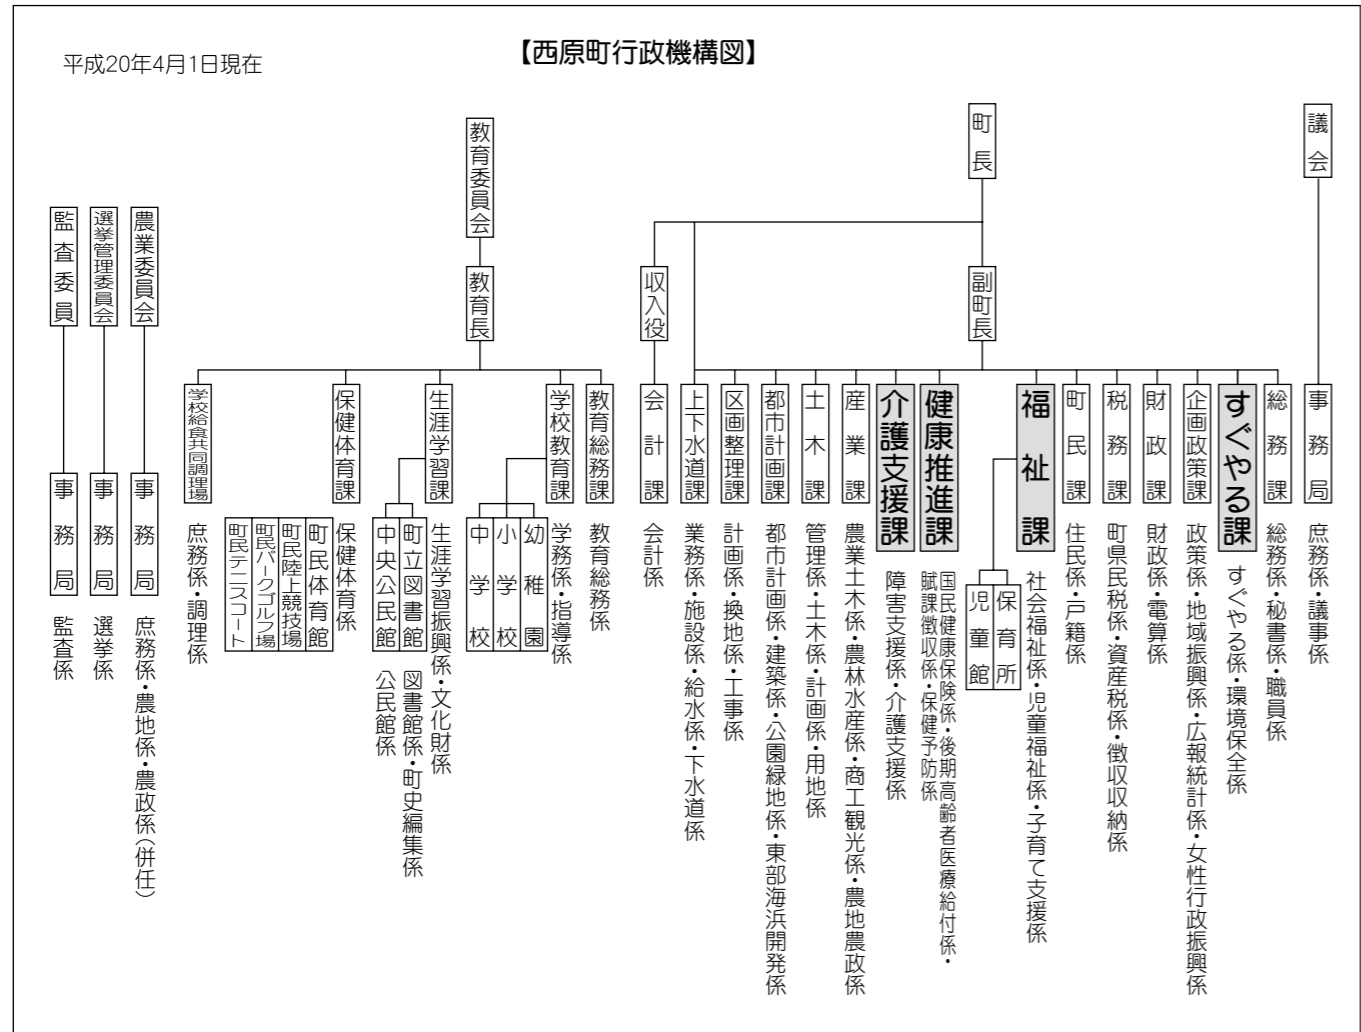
【西原町行政機構図】

平成20年4月1日現在

議会
事務局
庶務係・議事係

町長
副町長
収入役

総務課
総務係・秘書係・職員係

すぐやる課
すぐやる係・環境保全係

企画政策課
政策係・地域振興係・広報統計係・女性行政振興係

財政課
財政係・電算係

税務課
町県民税係・資産税係・徴収納係

町民課
住民係・戸籍係

福祉課
社会福祉係・児童福祉係・子育て支援係
保育所
児童館

健康推進課
国民健康保険係・後期高齢者医療給付係・賦課徴収係・保健予防係

介護支援課
障害支援係・介護支援係

産業課
農業土木係・農林水産係・商工観光係・農地農政係

土木課
管理係・土木係・計画係・用地係

都市計画課
都市計画係・建築係・公園緑地係・東部海浜開発係

区画整理課
計画係・換地係・工事係

上下水道課
業務係・施設係・給水係・下水道係

会計課
会計係

教育委員会
教育長

教育総務課
教育総務係

学校教育課
学務係・指導係
幼稚園
小学校
中学校

生涯学習課
生涯学習振興係・文化財係
町立図書館
図書館係・町史編集係
中央公民館
公民館係

保健体育課
保健体育係
町民体育館
町民陸上競技場
町民パークゴルフ場
町民テニスコート

学校給食共同調理場
庶務係・調理係

農業委員会
事務局
庶務係・農地係・農政係(併任)

選挙管理委員会
事務局
選挙係

監査委員
事務局
監査係